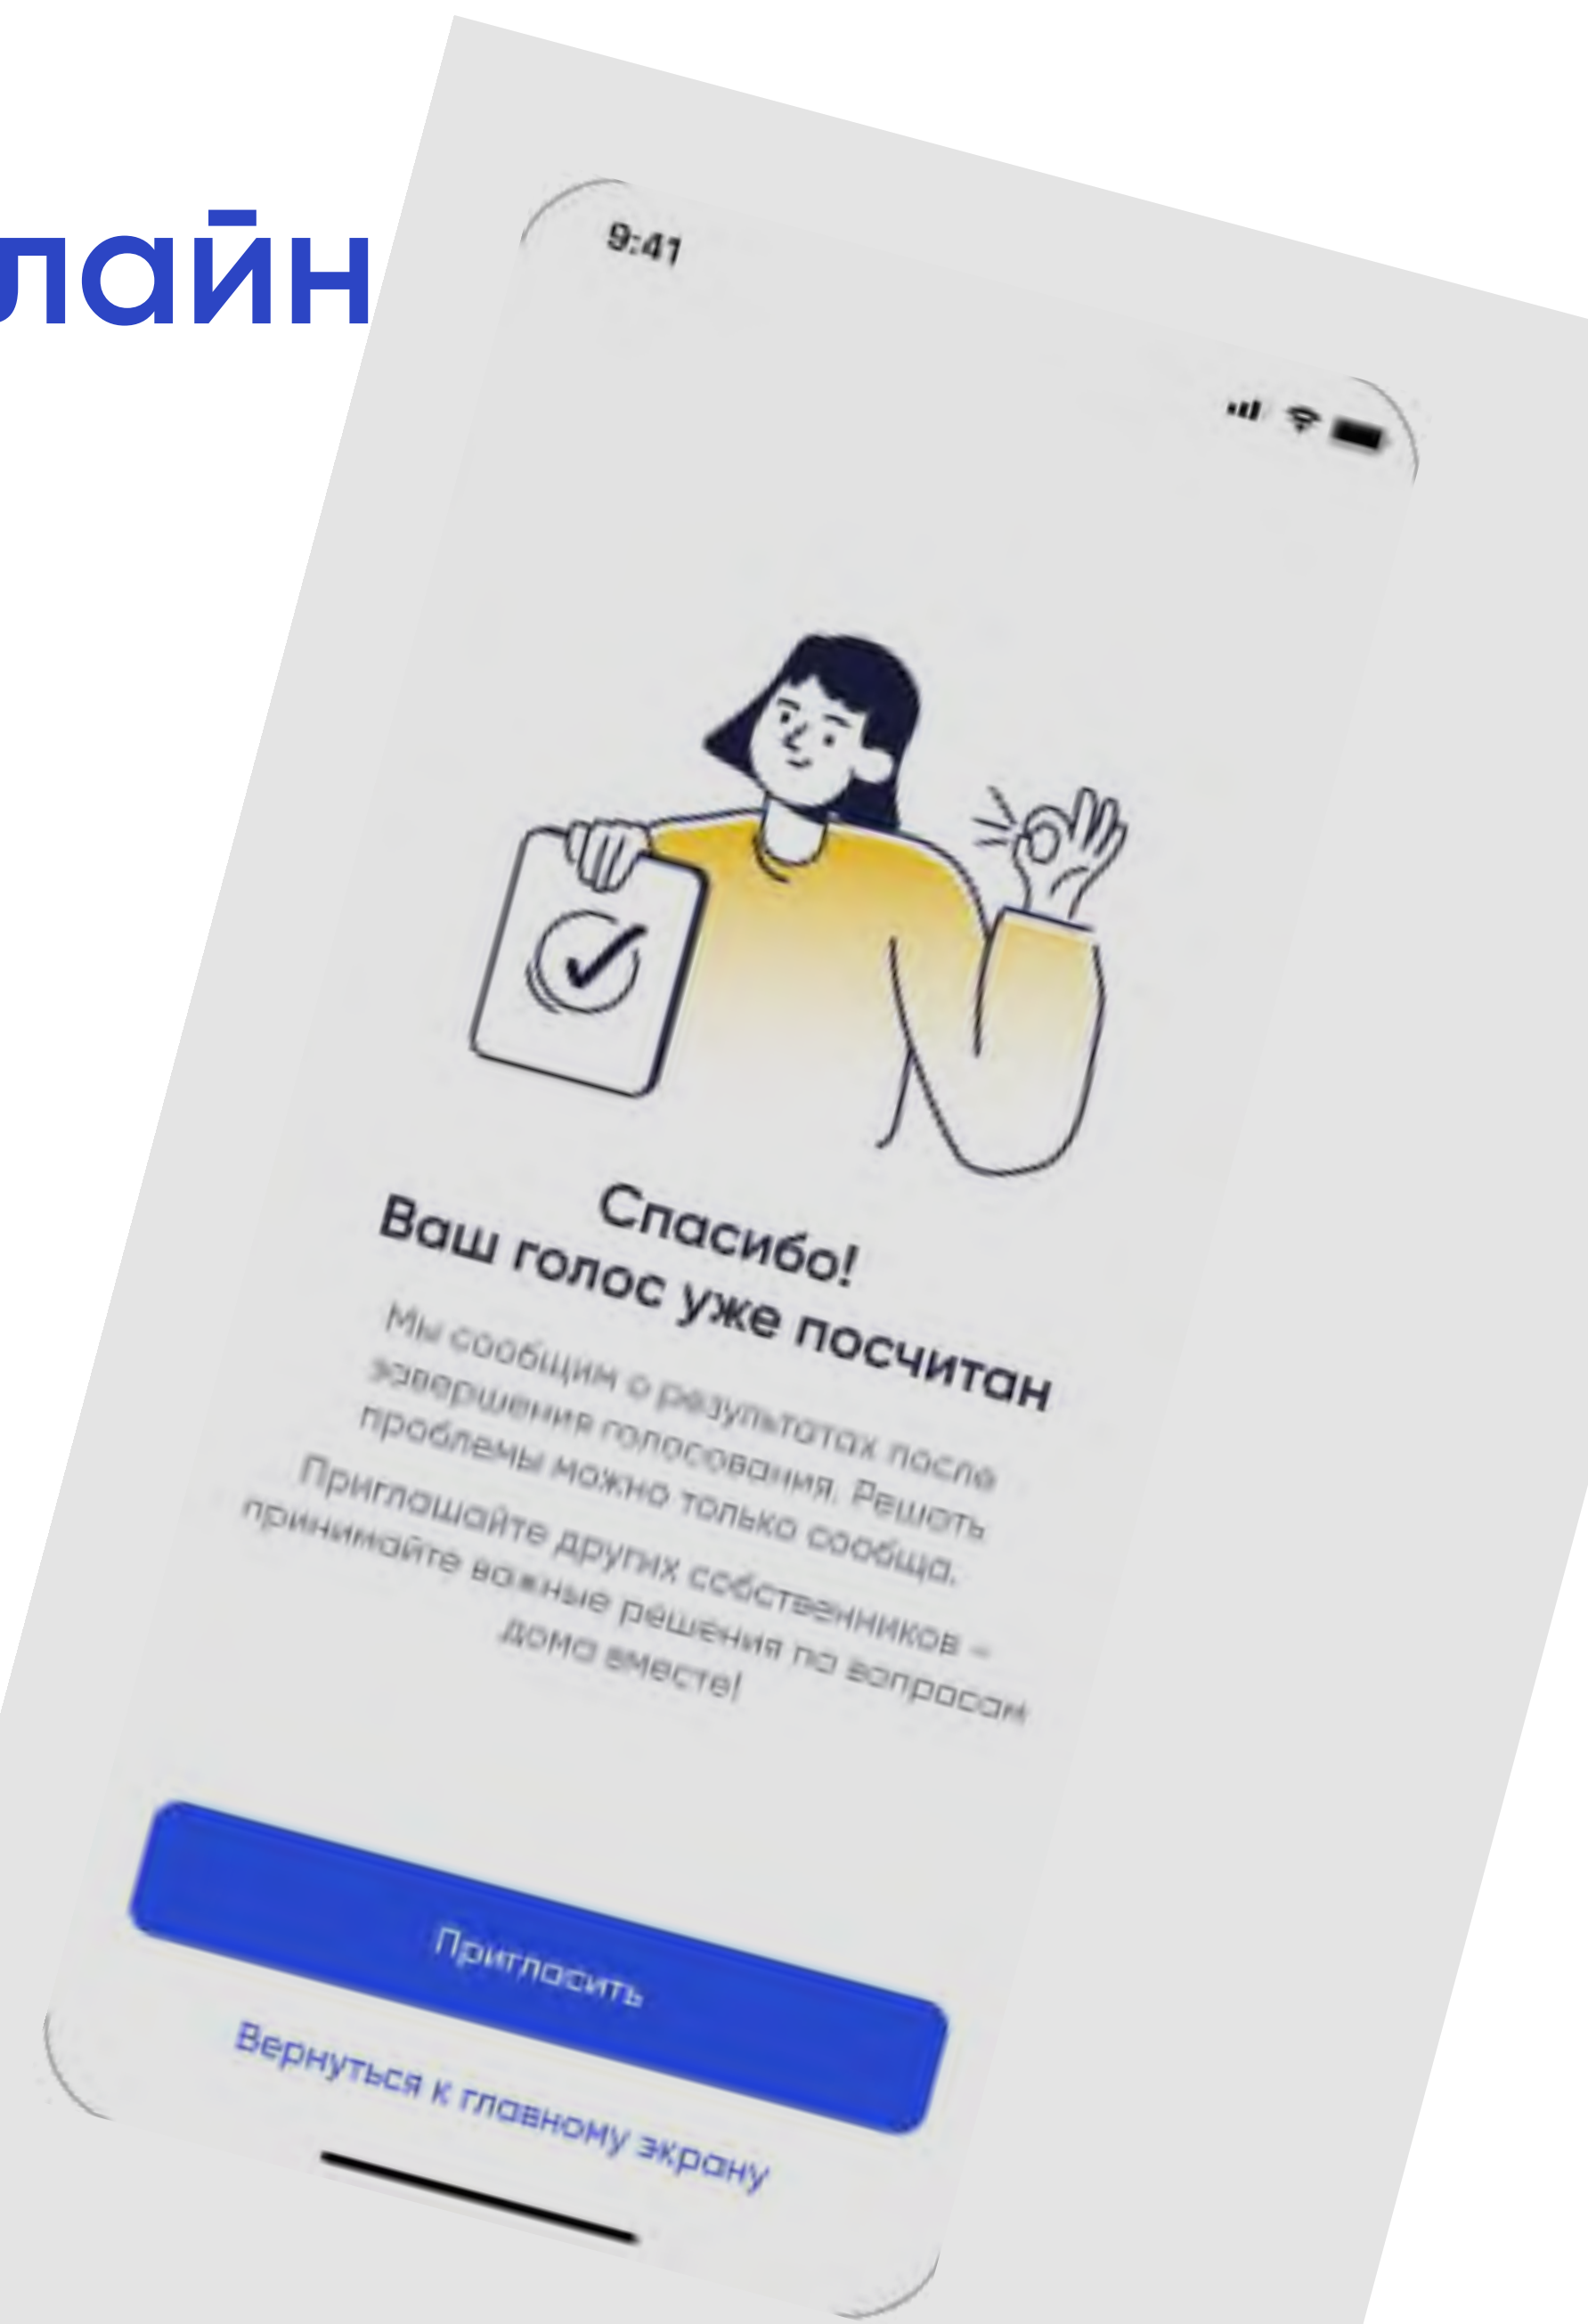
лайн

9:41

Спасибо!
Ваш голос уже посчитан

Мы сообщим о результатах после завершения голосования. Решать проблемы можно только сообща.
Приглашайте других собственников – принимайте важные решения по вопросам дома вместе!

Пригласить

Вернуться к главному экрану